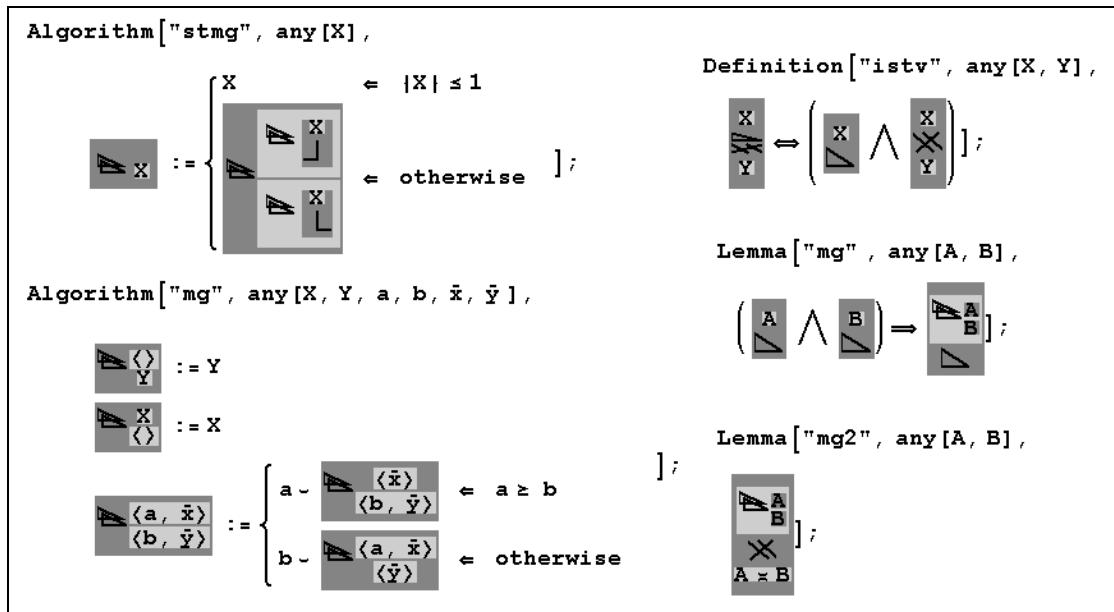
Algorithm["stmg", any[X],

X := { X ⇐ |X| ≤ 1
X ⌋ , X └ ⇐ otherwise ];

Algorithm["mg", any[X, Y, a, b, $\bar{x}$, $\bar{y}$],

⟨⟩ Y := Y

X ⟨⟩ := X

⟨a, $\bar{x}$⟩ ⟨b, $\bar{y}$⟩ := { a ⌣ ⟨$\bar{x}$⟩ ⟨b, $\bar{y}$⟩ ⇐ a ≥ b
b ⌣ ⟨a, $\bar{x}$⟩ ⟨$\bar{y}$⟩ ⇐ otherwise ];

Definition["istv", any[X, Y],

X Y ⇔ ( X ∧ X Y ) ];

Lemma["mg", any[A, B],

( A ∧ B ) ⇒ A B ];

Lemma["mg2", any[A, B],

A B A ≍ B ];